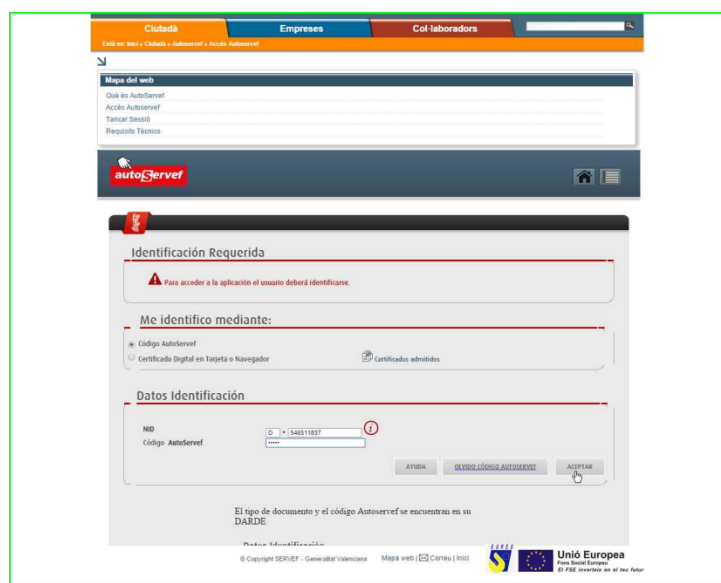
Ciutadà Empreses Col·laboradors

Està en: Inici » Ciutadà » Autoservef » Accés Autoservef

Mapa del web

Què és AutoServef
Accés Autoservef
Tancar Sessió
Requisits Tècnics

autoServef

Identificación Requerida

Para acceder a la aplicación el usuario deberá identificarse.

Me identifico mediante:

Código AutoServef
Certificado Digital en Tarjeta o Navegador
Certificados admitidos

Datos Identificación

NID D - 546511837
Código AutoServef •••••

AYUDA OLVIDO CÓDIGO AUTOSERVEF ACEPTAR

El tipo de documento y el código Autoservef se encuentran en su DARDE

Datos Identificación

© Copyright SERVEF - Generalitat Valenciana Mapa web | Correu | Inici

Unió Europea
Fons Social Europeu
El FSE inverteix en el teu futur